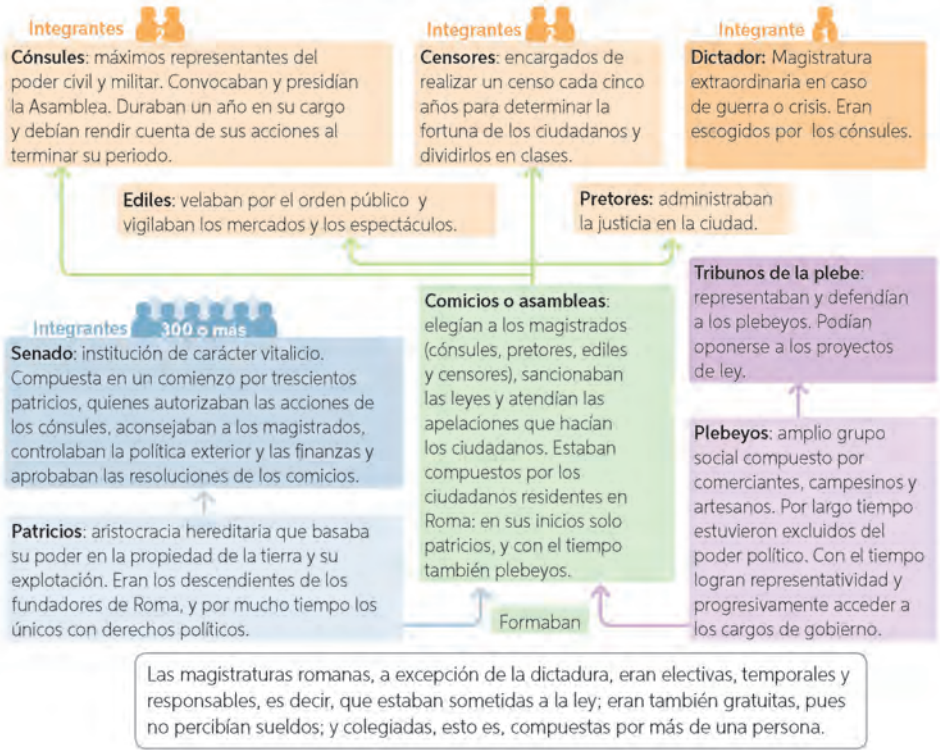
Integrantes 2

Cónsules: máximos representantes del poder civil y militar. Convocaban y presidían la Asamblea. Duraban un año en su cargo y debían rendir cuenta de sus acciones al terminar su periodo.

Integrantes 2

Censores: encargados de realizar un censo cada cinco años para determinar la fortuna de los ciudadanos y dividirlos en clases.

Integrante 1

Dictador: Magistratura extraordinaria en caso de guerra o crisis. Eran escogidos por los cónsules.

Ediles: velaban por el orden público y vigilaban los mercados y los espectáculos.

Pretores: administraban la justicia en la ciudad.

Integrantes 300 o más

Senado: institución de carácter vitalicio. Compuesta en un comienzo por trescientos patricios, quienes autorizaban las acciones de los cónsules, aconsejaban a los magistrados, controlaban la política exterior y las finanzas y aprobaban las resoluciones de los comicios.

Comicios o asambleas: elegían a los magistrados (cónsules, pretores, ediles y censores), sancionaban las leyes y atendían las apelaciones que hacían los ciudadanos. Estaban compuestos por los ciudadanos residentes en Roma: en sus inicios solo patricios, y con el tiempo también plebeyos.

Tribunos de la plebe: representaban y defendían a los plebeyos. Podían oponerse a los proyectos de ley.

Plebeyos: amplio grupo social compuesto por comerciantes, campesinos y artesanos. Por largo tiempo estuvieron excluidos del poder político. Con el tiempo logran representatividad y progresivamente acceder a los cargos de gobierno.

Patricios: aristocracia hereditaria que basaba su poder en la propiedad de la tierra y su explotación. Eran los descendientes de los fundadores de Roma, y por mucho tiempo los únicos con derechos políticos.

Formaban

Las magistraturas romanas, a excepción de la dictadura, eran electivas, temporales y responsables, es decir, que estaban sometidas a la ley; eran también gratuitas, pues no percibían sueldos; y colegiadas, esto es, compuestas por más de una persona.